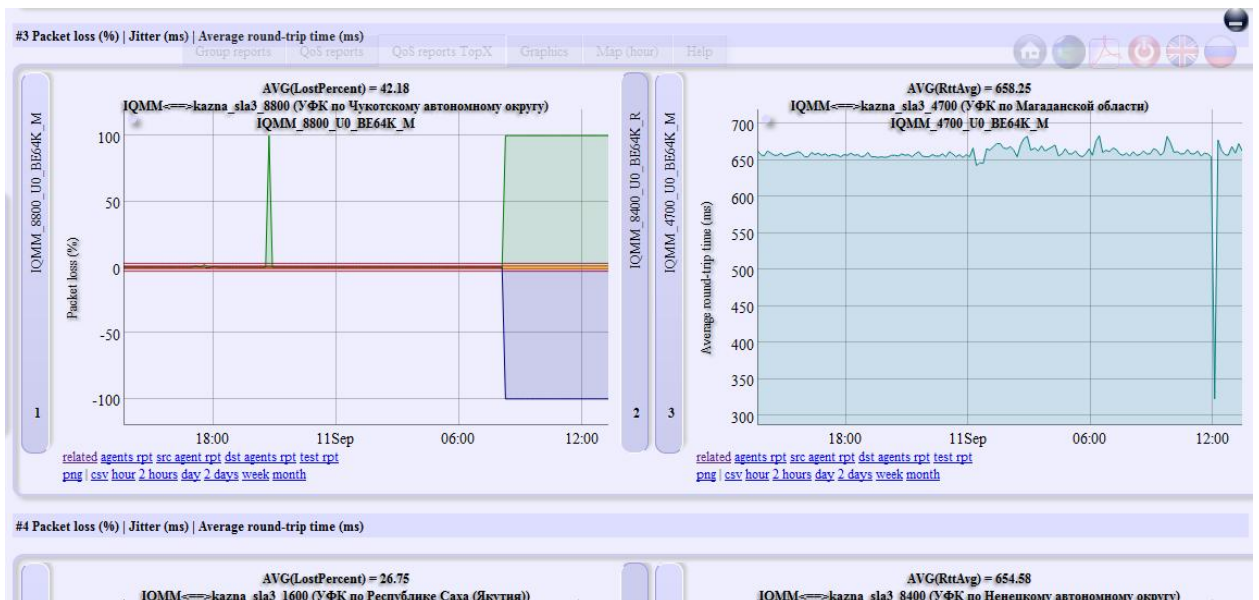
#3 Packet loss (%) | Jitter (ms) | Average round-trip time (ms)

Group reports QoS reports QoS reports TopX Graphics Map (hour) Help

IQMM_8800_U0_BE64K_M

1

AVG(LostPercent) = 42.18
IQMM<==>kazna_sla3_8800 (УФК по Чукотскому автономному округу)
IQMM_8800_U0_BE64K_M

Packet loss (%)

100
50
0
-50
-100

18:00 11Sep 06:00 12:00

related agents rpt src agent rpt dst agents rpt test rpt
png | csv hour 2 hours day 2 days week month

IQMM_8400_U0_BE64K_R

2

IQMM_4700_U0_BE64K_M

3

AVG(RttAvg) = 658.25
IQMM<==>kazna_sla3_4700 (УФК по Магаданской области)
IQMM_4700_U0_BE64K_M

Average round-trip time (ms)

700
650
600
550
500
450
400
350
300

18:00 11Sep 06:00 12:00

related agents rpt src agent rpt dst agents rpt test rpt
png | csv hour 2 hours day 2 days week month

#4 Packet loss (%) | Jitter (ms) | Average round-trip time (ms)

AVG(LostPercent) = 26.75
IQMM<==>kazna_sla3_1600 (УФК по Республике Саха (Якутия))

AVG(RttAvg) = 654.58
IQMM<==>kazna_sla3_8400 (УФК по Ненецкому автономному округу)